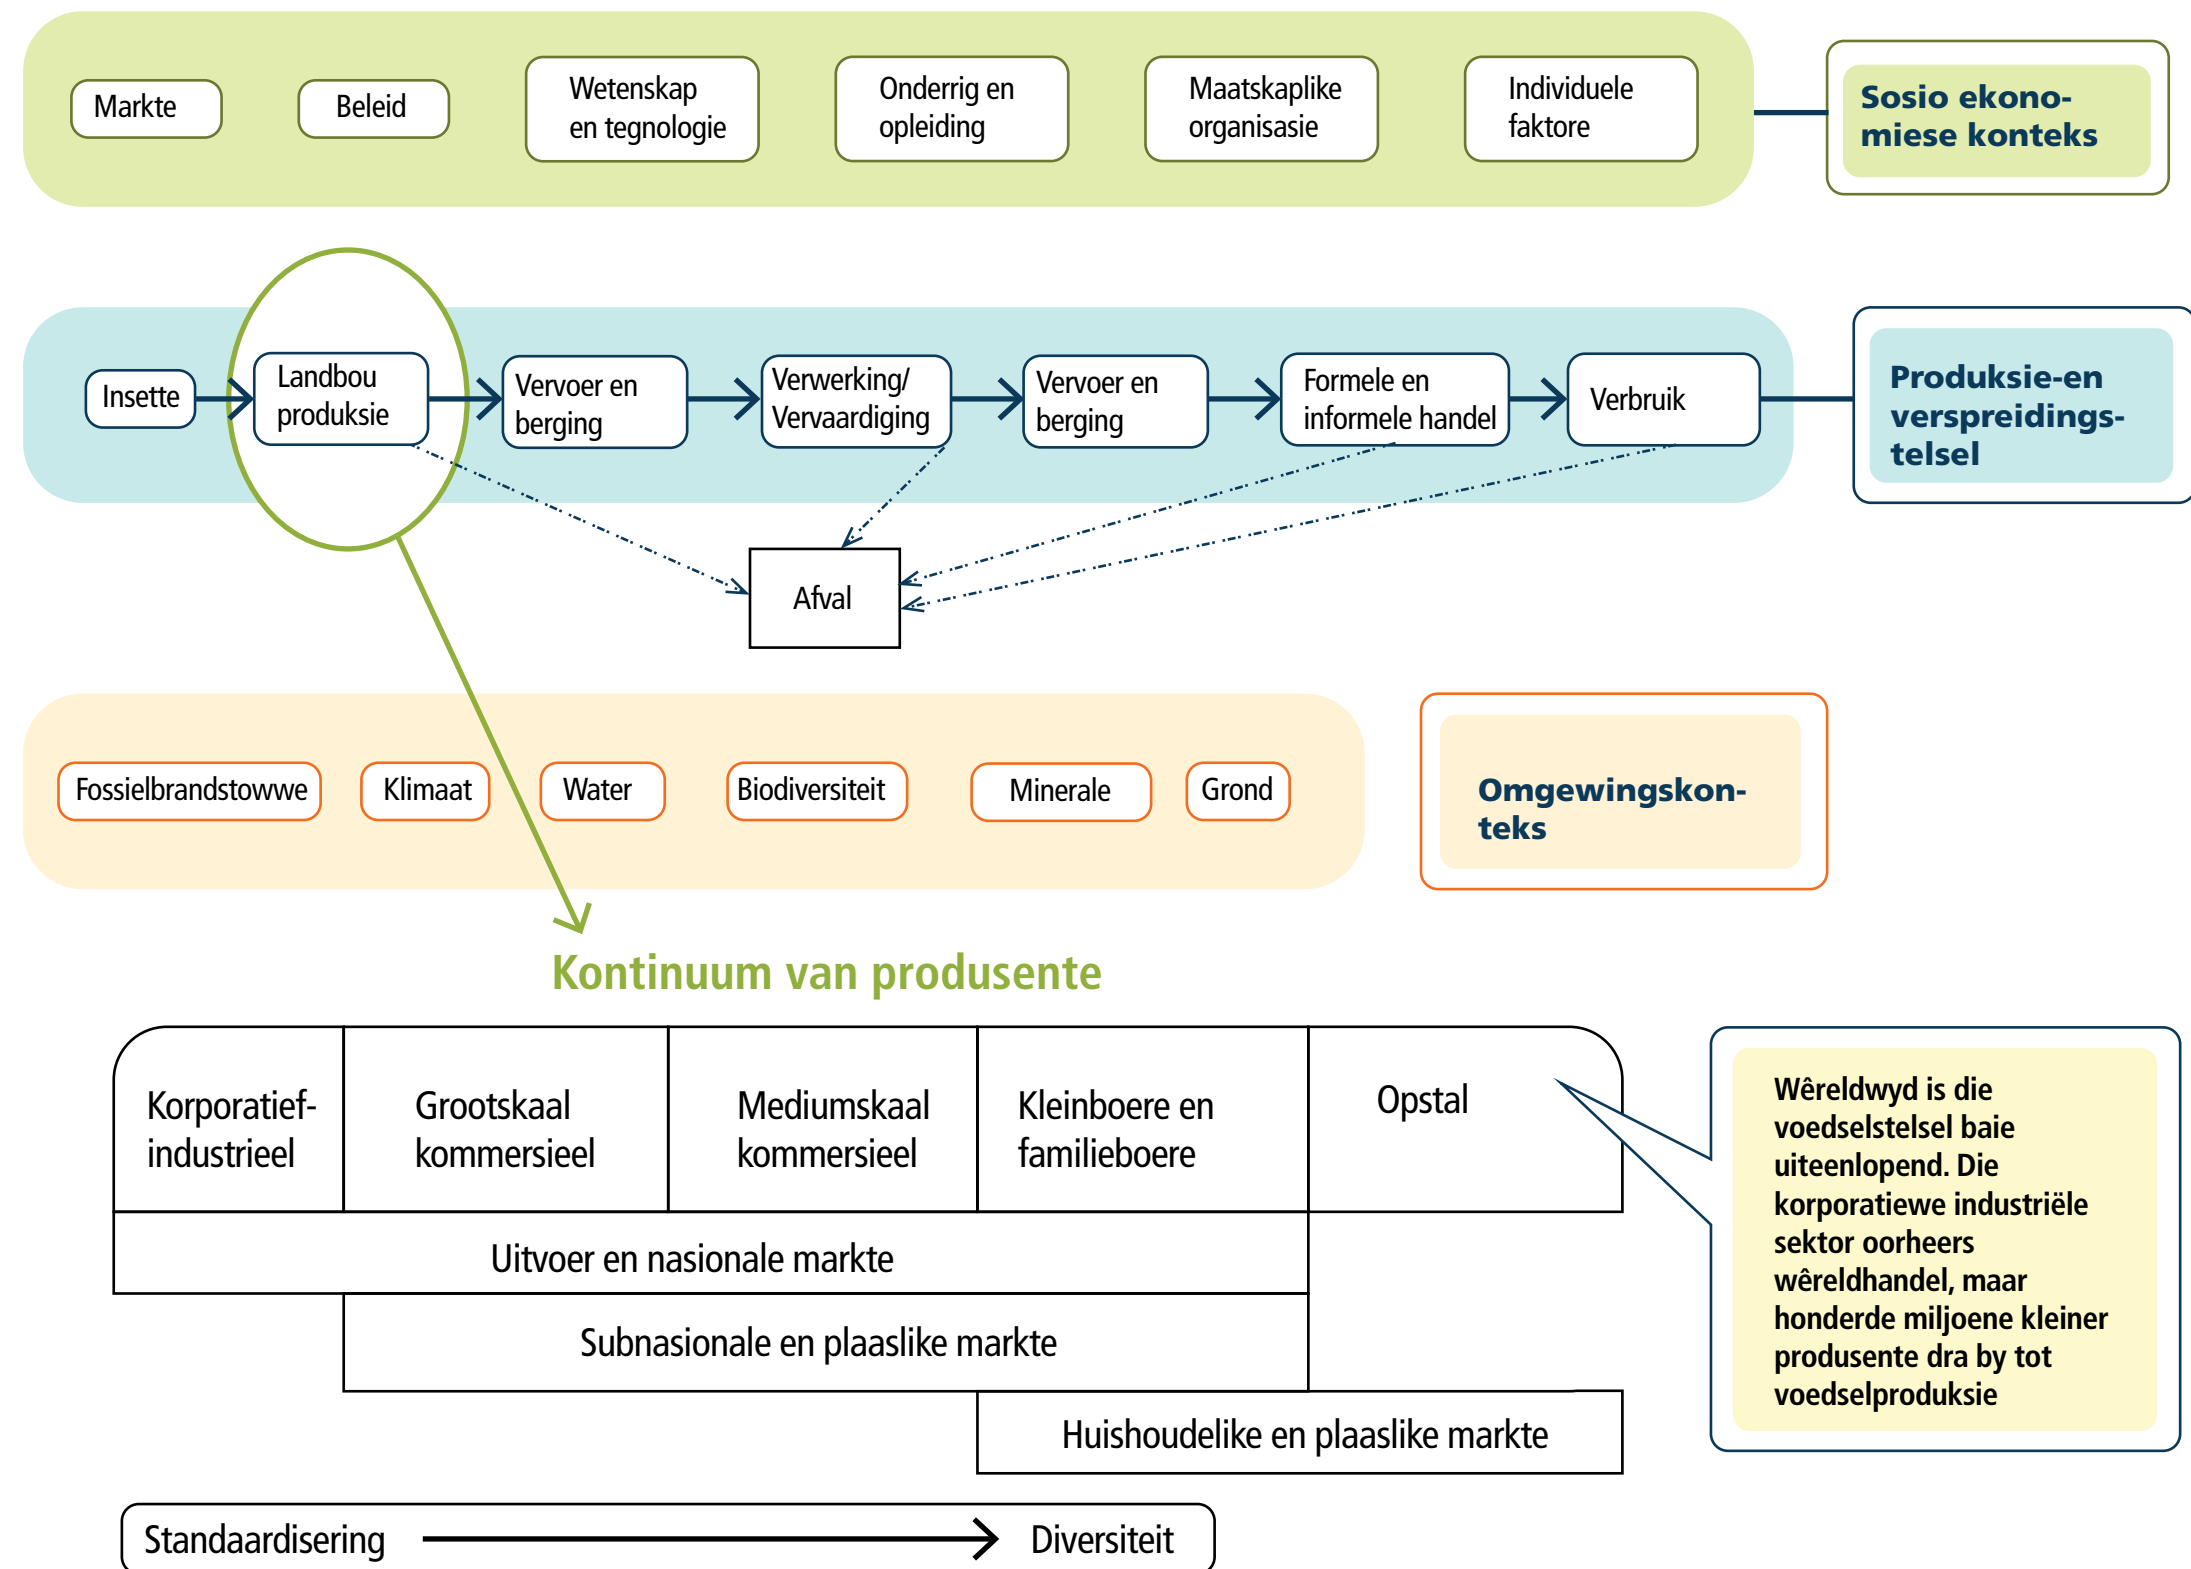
Markte

Beleid

Wetenskap en tegnologie

Onderrig en opleiding

Maatskaplike organisasie

Individuele faktore

Sosio ekonomiese konteks

Insette

Landbou produksie

Vervoer en berging

Verwerking/ Vervaardiging

Vervoer en berging

Formele en informele handel

Verbruik

Produksie-en verspreidingstelsel

Afval

Fossielbrandstowwe

Klimaat

Water

Biodiversiteit

Minerale

Grond

Omgewingskonteks

Kontinuum van produsente

| Korporatief-industrieel | Grootskaal kommersieel | Mediumskaal kommersieel | Kleinboere en familieboere | Opstal |
|---|---|---|---|---|

Uitvoer en nasionale markte

Subnasionale en plaaslike markte

Huishoudelike en plaaslike markte

Wêreldwyd is die voedselstelsel baie uiteenlopend. Die korporatiewe industriële sektor oorheers wêreldhandel, maar honderde miljoene kleiner produsente dra by tot voedselproduksie

Standaardisering

Diversiteit